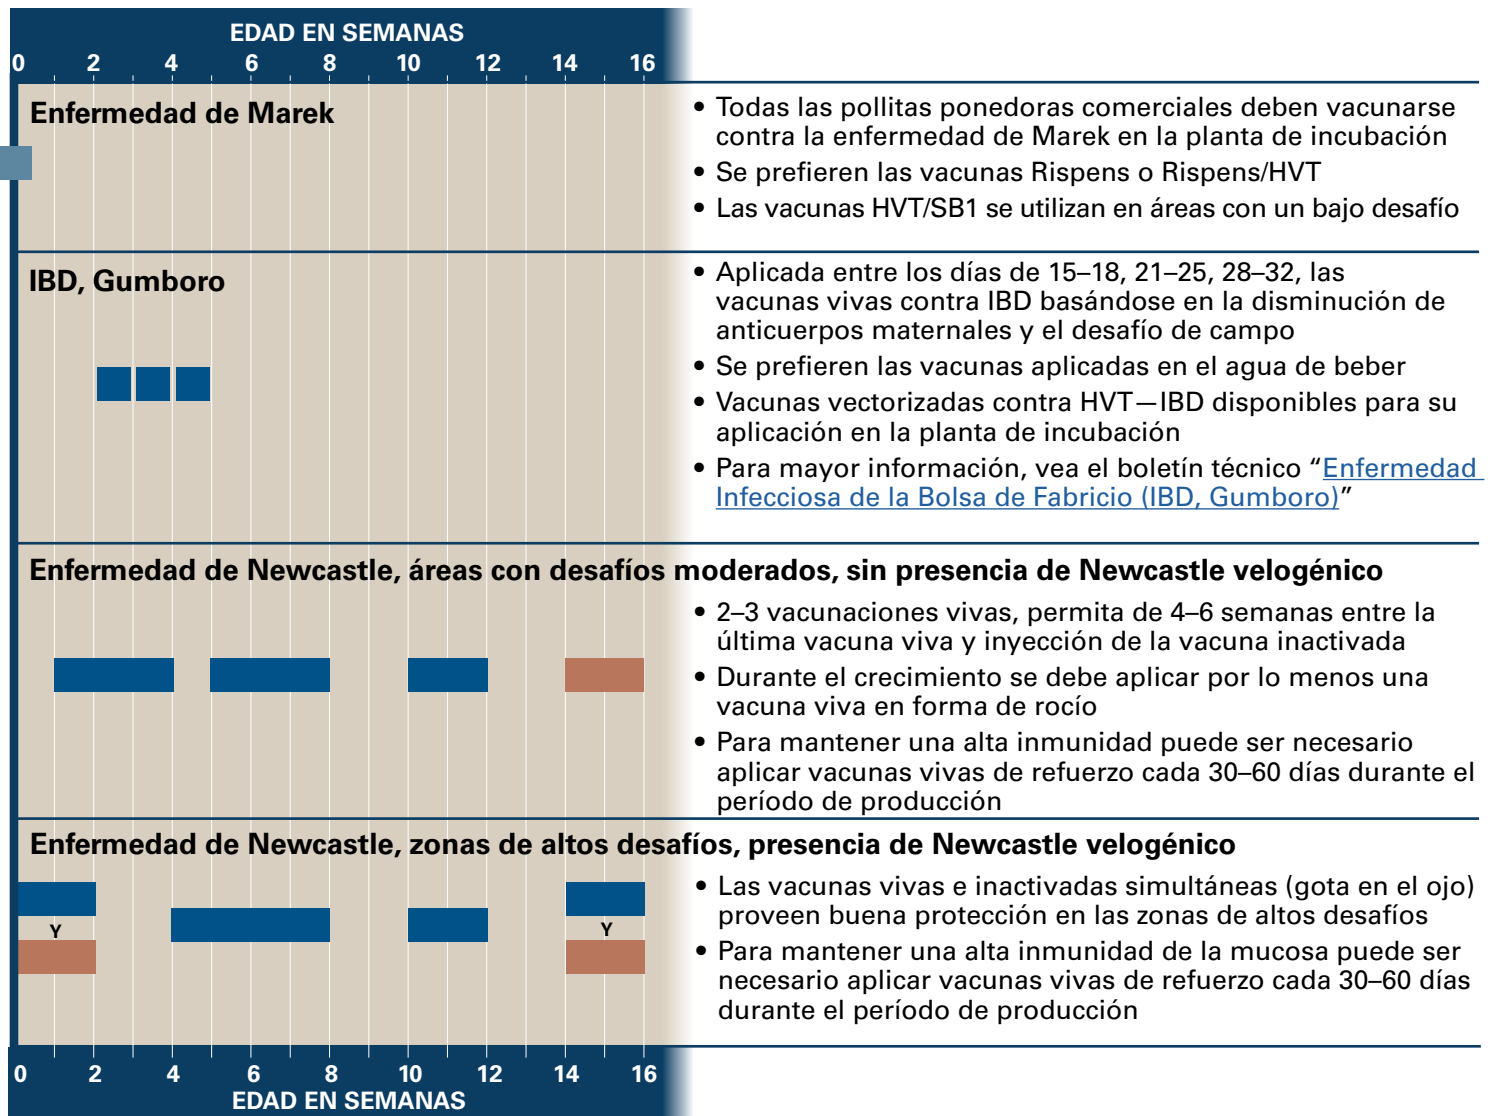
EDAD EN SEMANAS
0 2 4 6 8 10 12 14 16

Enfermedad de Marek

• Todas las pollitas ponedoras comerciales deben vacunarse contra la enfermedad de Marek en la planta de incubación
• Se prefieren las vacunas Rispens o Rispens/HVT
• Las vacunas HVT/SB1 se utilizan en áreas con un bajo desafío

IBD, Gumboro

• Aplicada entre los días de 15–18, 21–25, 28–32, las vacunas vivas contra IBD basándose en la disminución de anticuerpos maternales y el desafío de campo
• Se prefieren las vacunas aplicadas en el agua de beber
• Vacunas vectorizadas contra HVT—IBD disponibles para su aplicación en la planta de incubación
• Para mayor información, vea el boletín técnico “Enfermedad Infecciosa de la Bolsa de Fabricio (IBD, Gumboro)”

Enfermedad de Newcastle, áreas con desafíos moderados, sin presencia de Newcastle velogénico

• 2–3 vacunaciones vivas, permita de 4–6 semanas entre la última vacuna viva y inyección de la vacuna inactivada
• Durante el crecimiento se debe aplicar por lo menos una vacuna viva en forma de rocío
• Para mantener una alta inmunidad puede ser necesario aplicar vacunas vivas de refuerzo cada 30–60 días durante el período de producción

Enfermedad de Newcastle, zonas de altos desafíos, presencia de Newcastle velogénico

Y
Y

• Las vacunas vivas e inactivadas simultáneas (gota en el ojo) proveen buena protección en las zonas de altos desafíos
• Para mantener una alta inmunidad de la mucosa puede ser necesario aplicar vacunas vivas de refuerzo cada 30–60 días durante el período de producción

0 2 4 6 8 10 12 14 16
EDAD EN SEMANAS